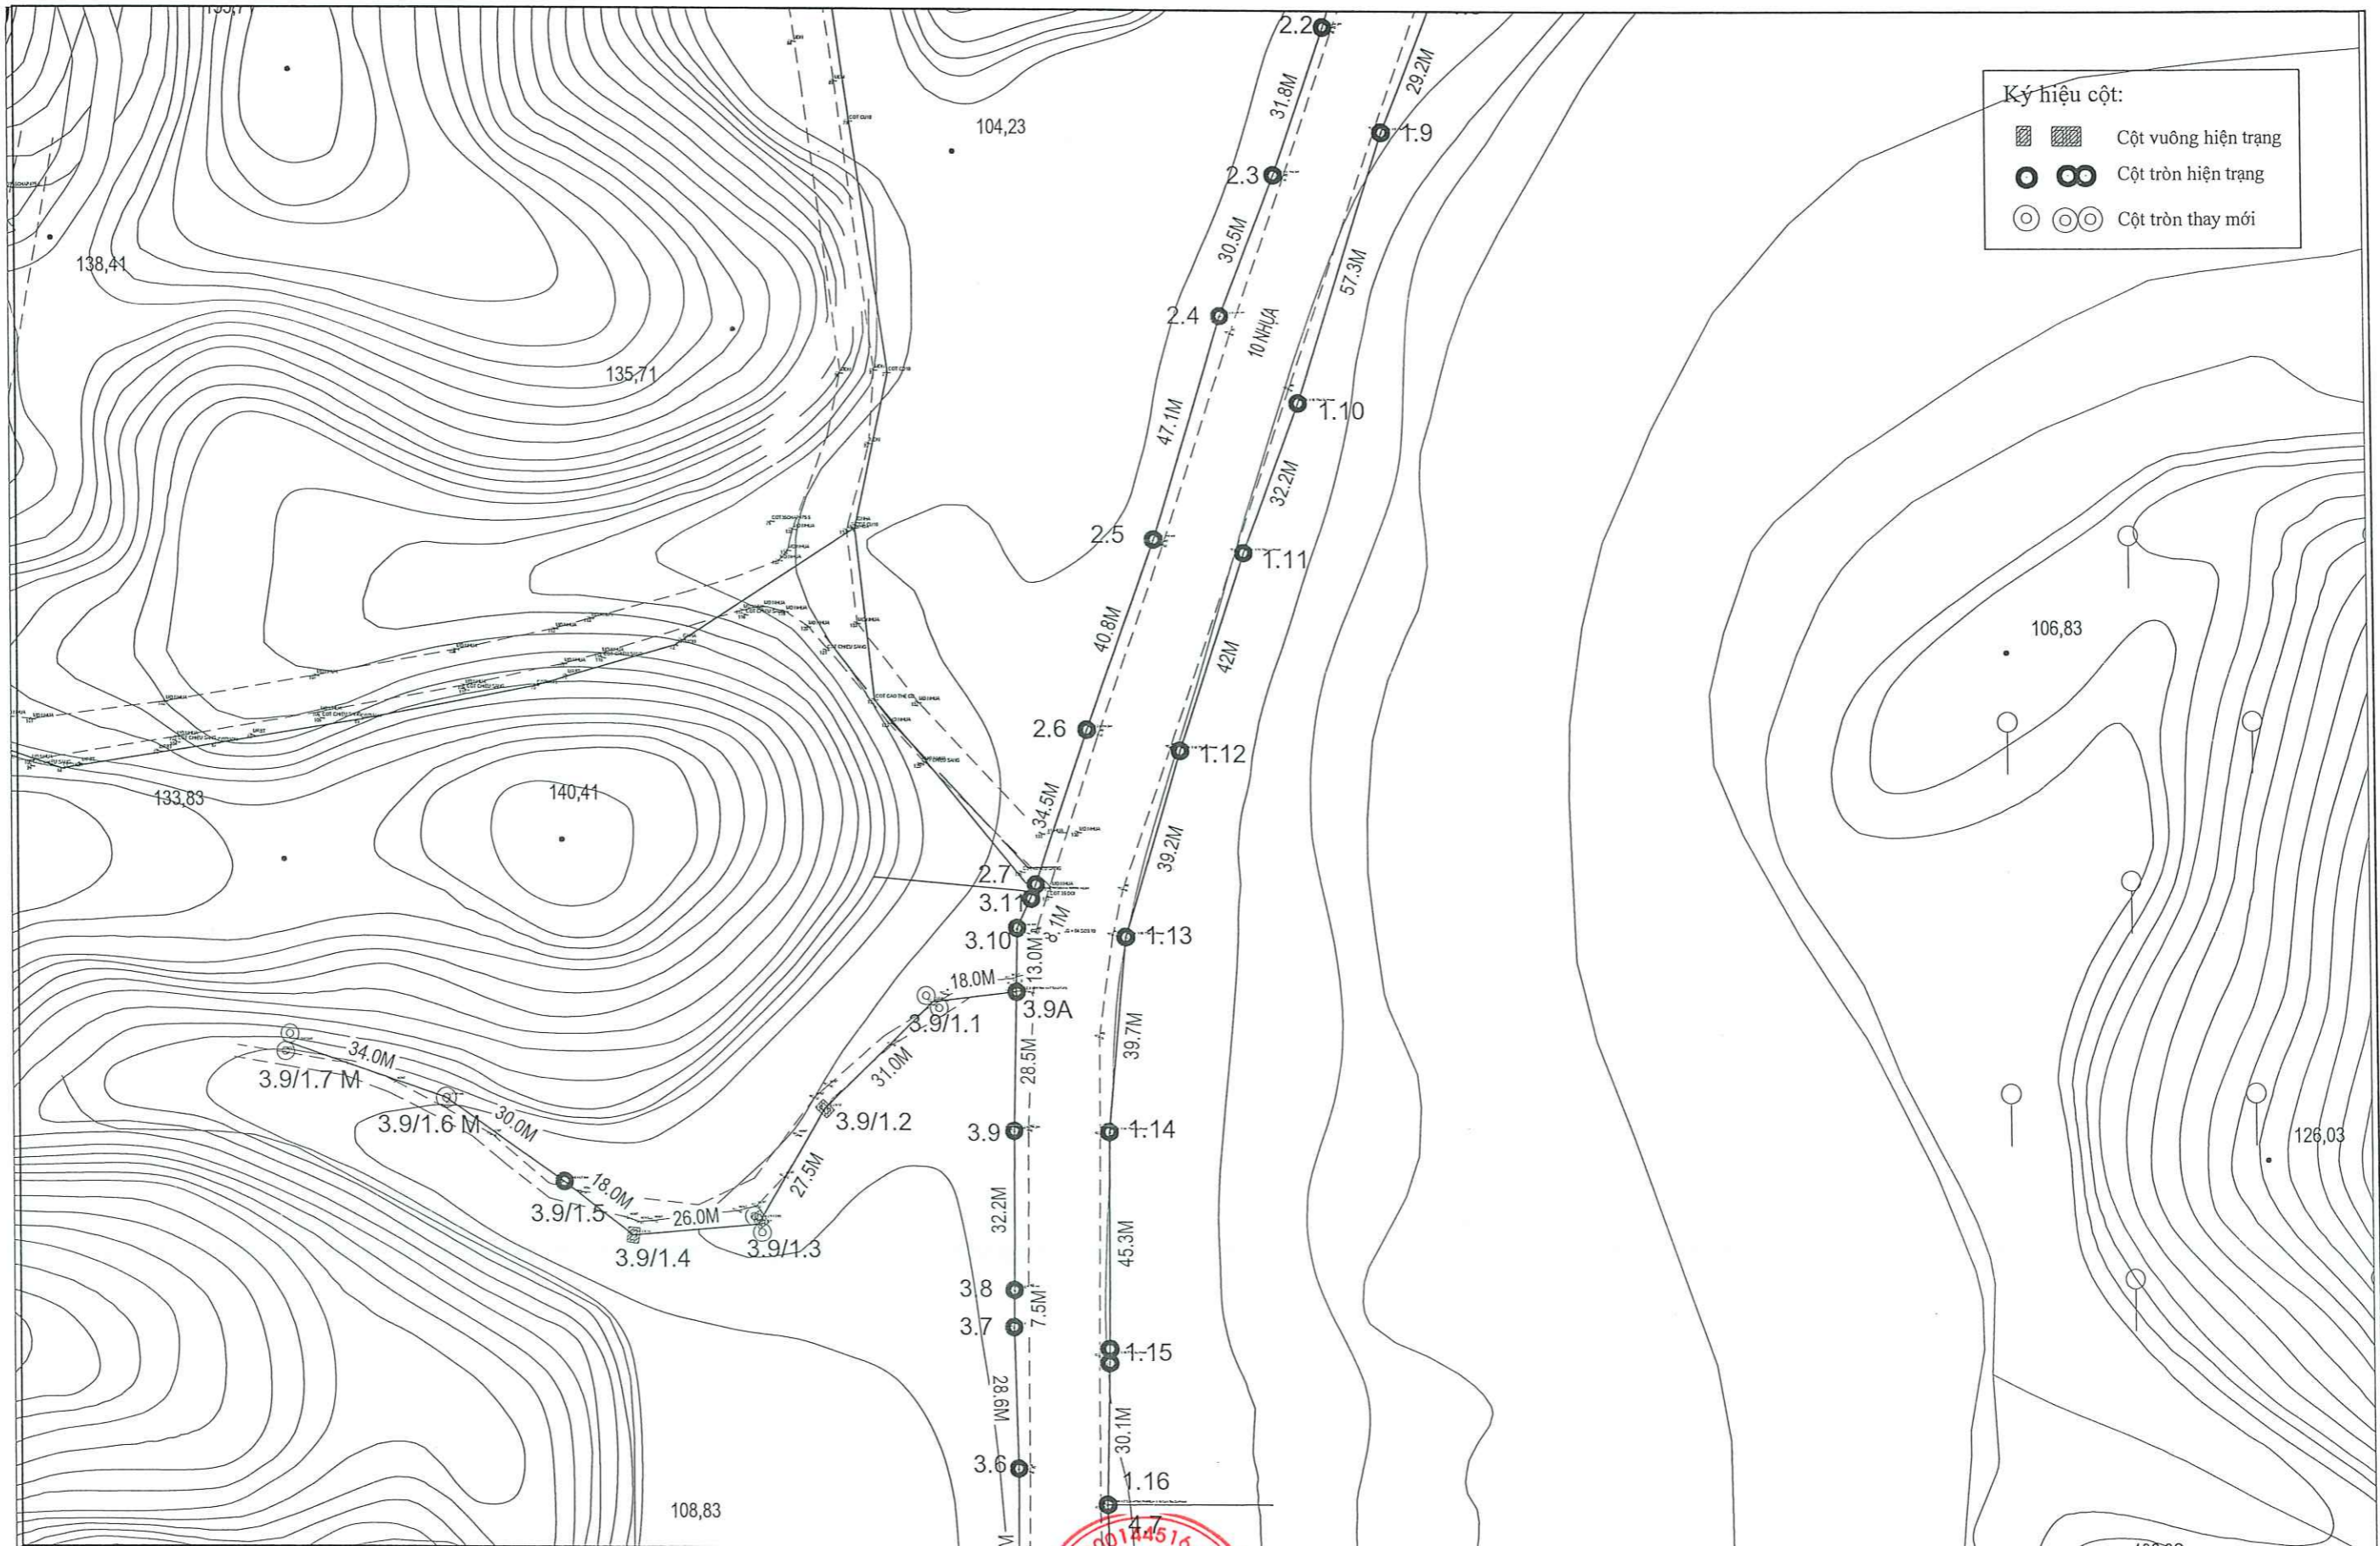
Ký hiệu cột:
Cột vuông hiện trạng
Cột tròn hiện trạng
Cột tròn thay mới

104,23
138,41
135,71
133,83
140,41
106,83
126,03
108,83

2.2
31.8M
29.2M
1.9
2.3
30.5M
57.3M
2.4
10 NHỰA
1.10
47.1M
32.2M
2.5
1.11
40.8M
42M
2.6
1.12
34.5M
39.2M
2.7
3.11
8.1M
3.10
1.13
13.0M
18.0M
3.9A
3.9/1.1
39.7M
28.5M
34.0M
3.9/1.7 M
3.9/1.6 M
30.0M
31.0M
3.9/1.2
3.9
1.14
18.0M
3.9/1.5
26.0M
27.5M
3.9/1.4
3.9/1.3
32.2M
45.3M
3.8
3.7
7.5M
1.15
28.6M
30.1M
3.6
1.16
4.7